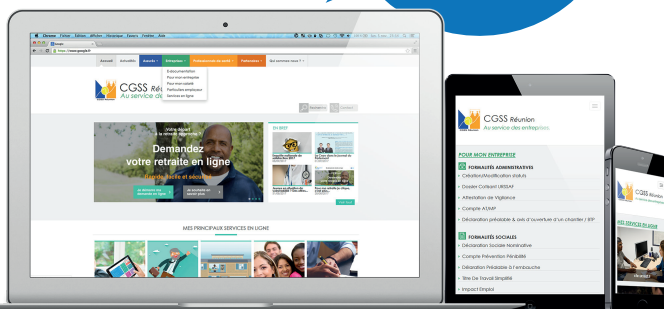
Chrome Fichier Édition Afficher Historique Favoris Fenêtre Aide

https://www.google.fr

Accueil Actualités Assurés Entreprises Professionnels de santé Partenaires Qui sommes-nous ?

Encaissements
Pour mon entreprise
Pour mon salarié
Particuliers employeurs
Services en ligne

CGSS Réunion
Au service des

Rechercher

Votre départ à la retraite approche ?

Demandez votre retraite en ligne

EN BREF

MES PRINCIPAUX SERVICES EN LIGNE

CGSS Réunion
Au service des entreprises

POUR MON ENTREPRISE

FORMALITÉS ADMINISTRATIVES
Création/Modification statuts
Dossier Cotisant URSSAF
Attestation de Vigilance
Compte AT/MP
Déclaration préalable à avis d'ouverture d'un chantier / BTP

FORMALITÉS SOCIALES
Déclaration Sociale Nominative
Compte Prévention Pénibilité
Déclaration Préalable à l'embauche
Titre De Travail Simplifié
Impact Emploi

CGSS Réunion

MES SERVICES EN LIGNE